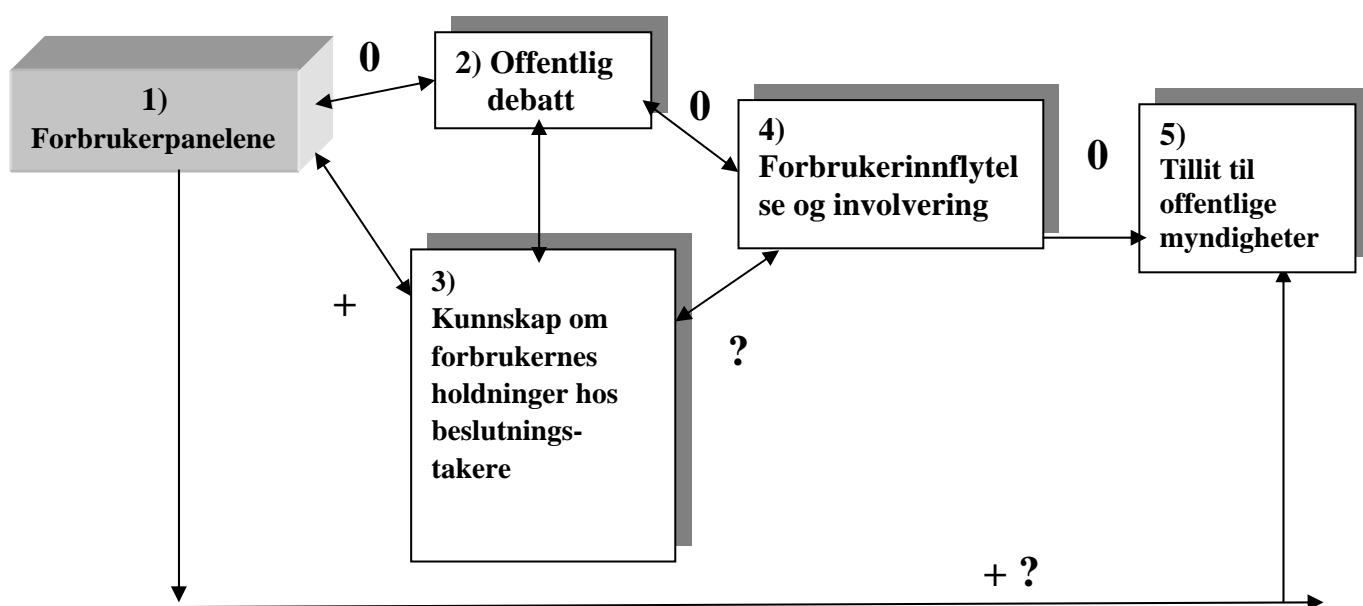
1) Forbrukerpanelene

0

2) Offentlig debatt

0

4) Forbrukerinnflytelse og involvering

0

5) Tillit til offentlige myndigheter

+

3) Kunnskap om forbrukernes holdninger hos beslutningstakere

?

+ ?